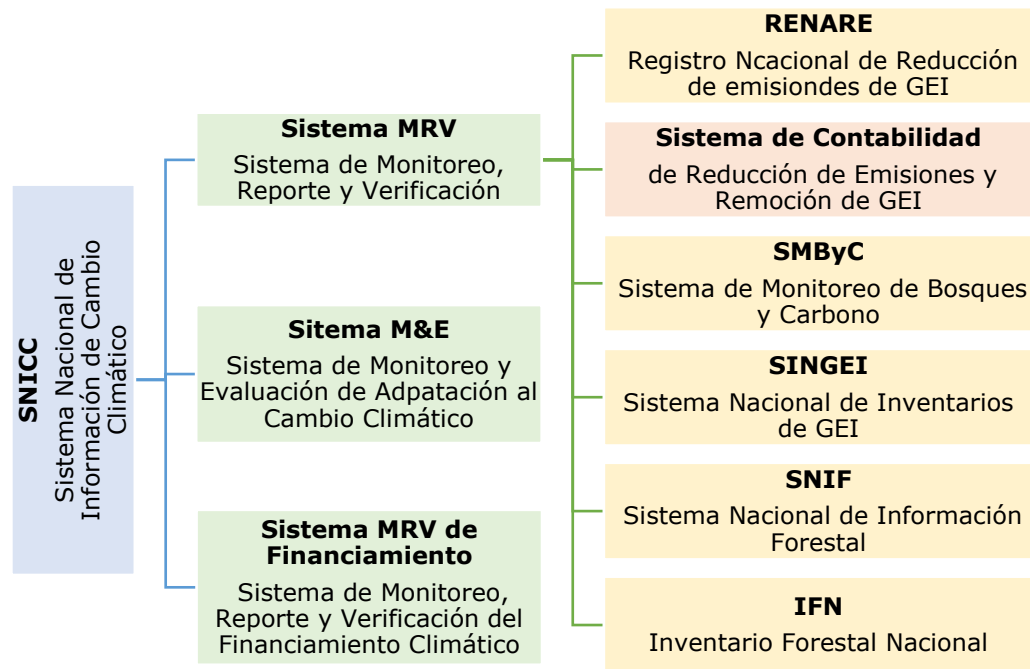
SNICC
Sistema Nacional de Información de Cambio Climático

Sistema MRV
Sistema de Monitoreo, Reporte y Verificación

Sitema M&E
Sistema de Monitoreo y Evaluación de Adpatación al Cambio Climático

Sistema MRV de Financiamiento
Sistema de Monitoreo, Reporte y Verificación del Financiamiento Climático

RENARE
Registro Ncacional de Reducción de emisiondes de GEI

Sistema de Contabilidad
de Reducción de Emisiones y Remoción de GEI

SMByC
Sistema de Monitoreo de Bosques y Carbono

SINGEI
Sistema Nacional de Inventarios de GEI

SNIF
Sistema Nacional de Información Forestal

IFN
Inventario Forestal Nacional